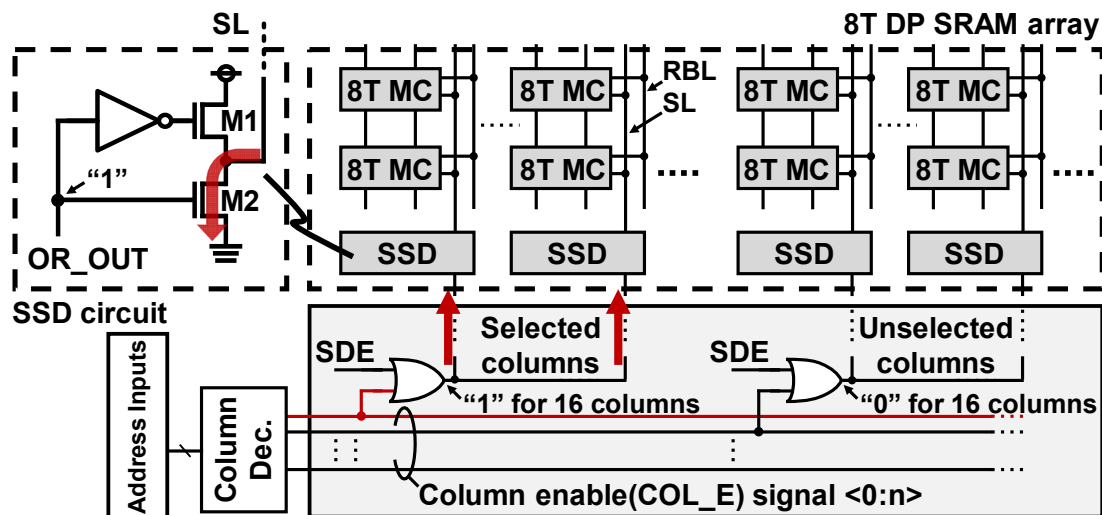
SL

8T DP SRAM array

M1

"1"

M2

OR_OUT

SSD circuit

8T MC 8T MC 8T MC 8T MC

RBL

SL

8T MC 8T MC 8T MC 8T MC

SSD SSD SSD SSD

Address Inputs

Column Dec.

SDE

Selected columns

"1" for 16 columns

SDE

Unselected columns

"0" for 16 columns

Column enable(COL_E) signal <0:n>